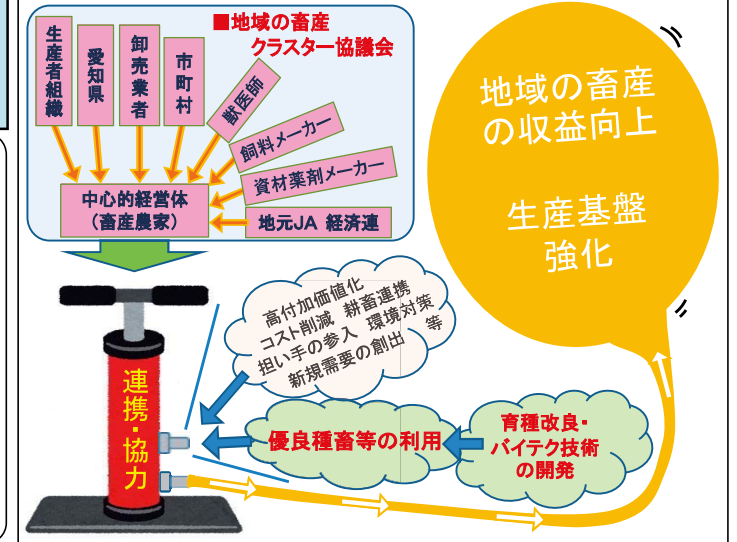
■地域の畜産
クラスター協議会

生産者組織

愛知県

卸売業者

市町村

獣医師

飼料メーカー

資材薬剤メーカー

中心的経営体
（畜産農家）

地元JA 経済連

連携・協力

高付加価値化
コスト削減 耕畜連携
担い手の参入 環境対策
新規需要の創出 等

優良種畜等の利用

育種改良・
バイテク技術
の開発

地域の畜産
の収益向上

生産基盤
強化